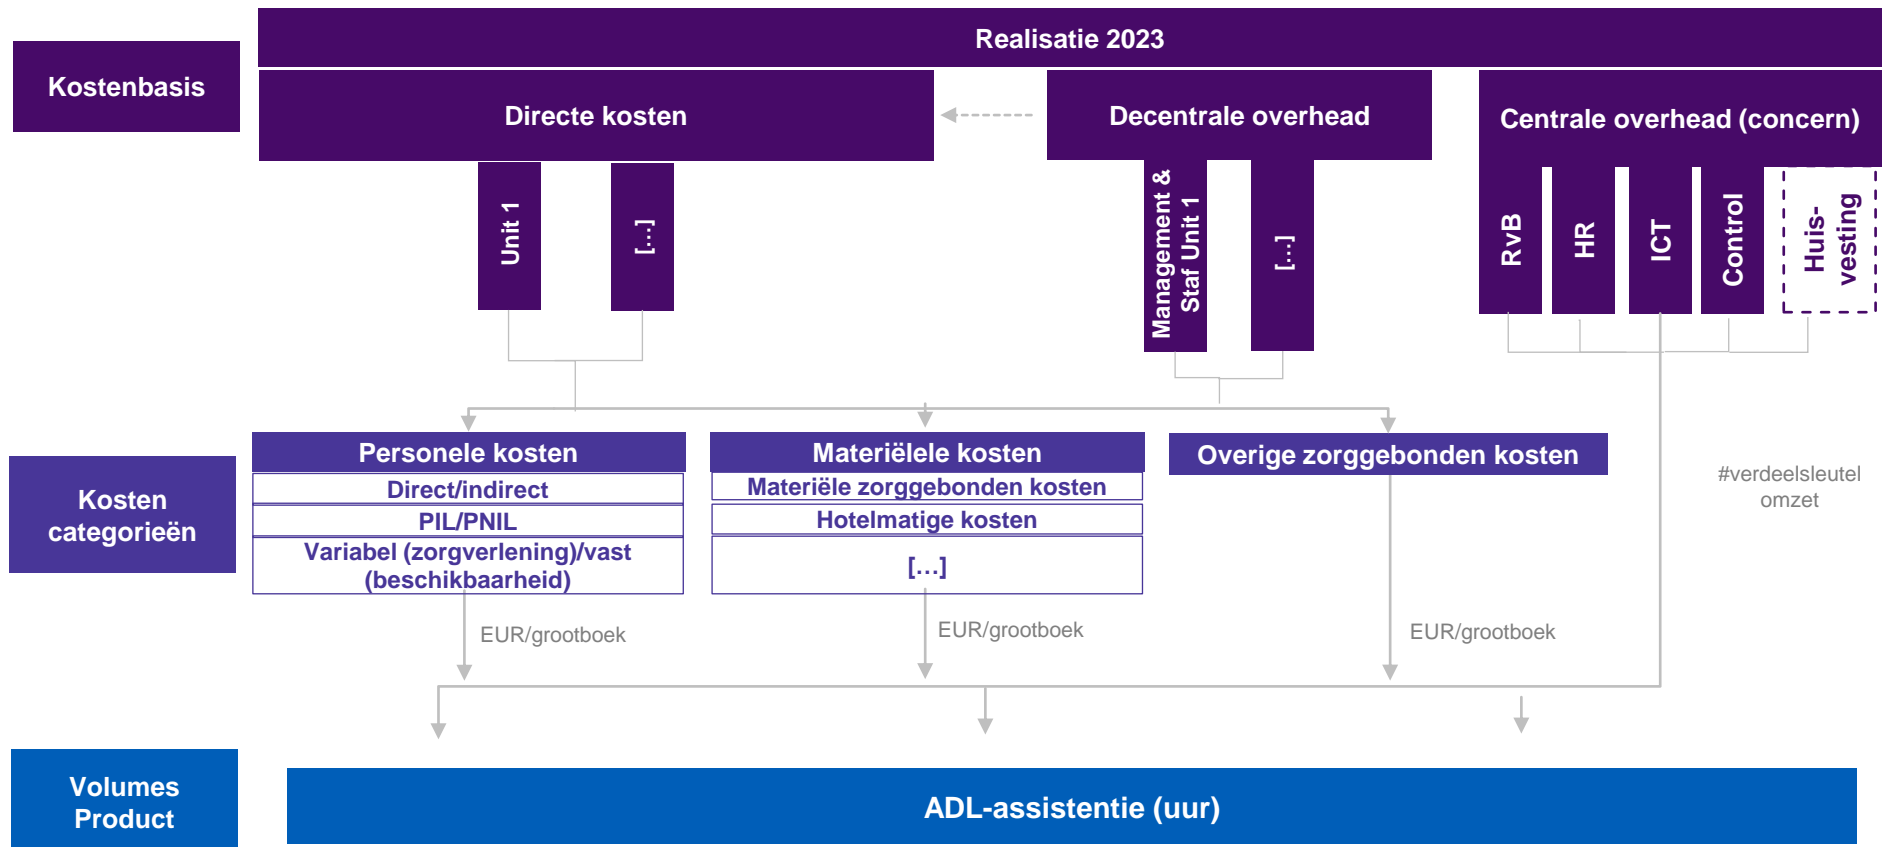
Kostenbasis

Realisatie 2023

Directe kosten

Decentrale overhead

Centrale overhead (concern)

Unit 1

[...]

Management & Staf Unit 1

[...]

RvB

HR

ICT

Control

Huisvesting

Kosten categorieën

Personele kosten

Direct/indirect

PIL/PNIL

Variabel (zorgverlening)/vast (beschikbaarheid)

Materiëlele kosten

Materiële zorggebonden kosten

Hotelmatige kosten

[...]

Overige zorggebonden kosten

#verdeelsleutel omzet

EUR/grootboek

EUR/grootboek

EUR/grootboek

Volumes Product

ADL-assistentie (uur)